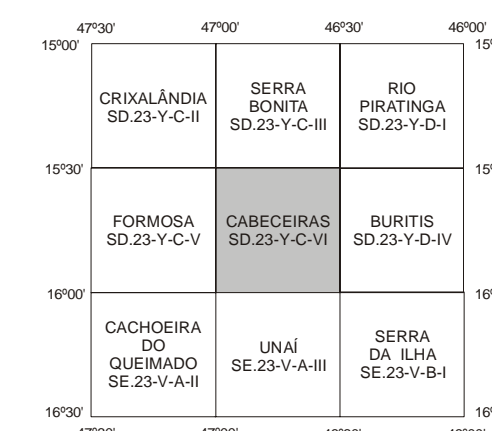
47º30'
47º00'
46º30'
46º00'

15º00'
15º

CRIXALÂNDIA
SD.23-Y-C-II

SERRA
BONITA
SD.23-Y-C-III

RIO
PIRATINGA
SD.23-Y-D-I

15º30'
15º

FORMOSA
SD.23-Y-C-V

CABECEIRAS
SD.23-Y-C-VI

BURITIS
SD.23-Y-D-IV

16º00'
16º

CACHOEIRA
DO
QUEIMADO
SE.23-V-A-II

UNAÍ
SE.23-V-A-III

SERRA
DA ILHA
SE.23-V-B-I

16º30'
16º

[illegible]
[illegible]
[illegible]
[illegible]